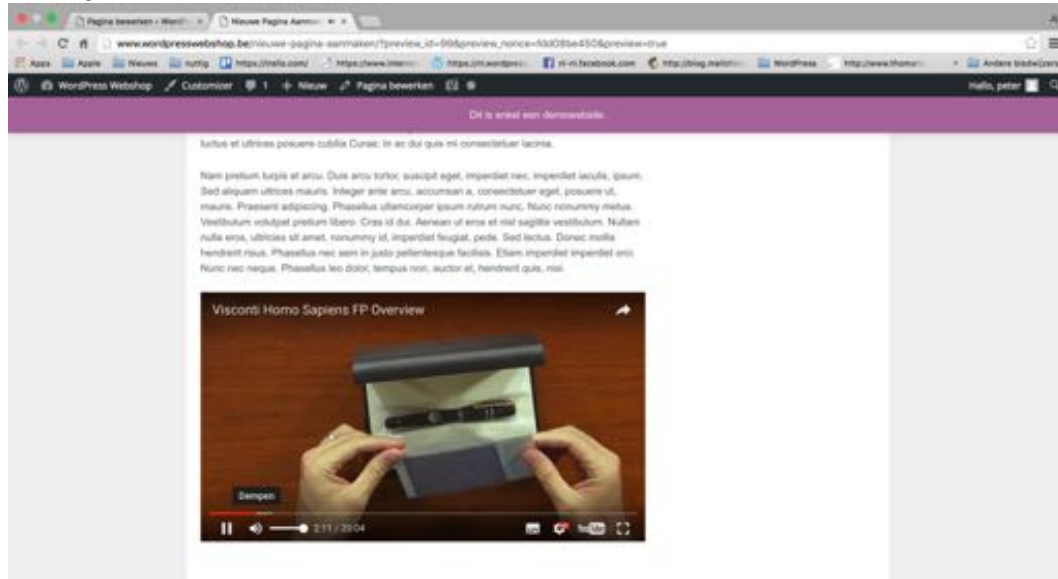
Pagina bewerken ‹ Word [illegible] × | Nieuwe Pagina Aanm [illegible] × |

www.wordpresswebshop.be/nieuwe-pagina-aanmaken/?preview_id=99&preview_nonce=fdd08be450&preview=true

Apps | Apple | Nieuws | nuttig | https://trello.com/ | https://www.inter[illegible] | https://ml.wordpre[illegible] | nl-nl.facebook.com | http://blog.mailchi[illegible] | WordPress | http://www.thoma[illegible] | Andere bladwijzers

WordPress Webshop | Customizer | 1 | + Nieuw | Pagina bewerken | Hallo, peter

Dit is enkel een demowebsite.

luctus et ultrices posuere cubilia Curae; In ac dui quis mi consectetuer lacinia.

Nam pretium turpis et arcu. Duis arcu tortor, suscipit eget, imperdiet nec, imperdiet iaculis, ipsum. Sed aliquam ultrices mauris. Integer ante arcu, accumsan a, consectetuer eget, posuere ut, mauris. Praesent adipiscing. Phasellus ullamcorper ipsum rutrum nunc. Nunc nonummy metus. Vestibulum volutpat pretium libero. Cras id dui. Aenean ut eros et nisl sagittis vestibulum. Nullam nulla eros, ultricies sit amet, nonummy id, imperdiet feugiat, pede. Sed lectus. Donec mollis hendrerit risus. Phasellus nec sem in justo pellentesque facilisis. Etiam imperdiet imperdiet orci. Nunc nec neque. Phasellus leo dolor, tempus non, auctor et, hendrerit quis, nisi.

Visconti Homo Sapiens FP Overview

Dempen

2:11 / 20:04